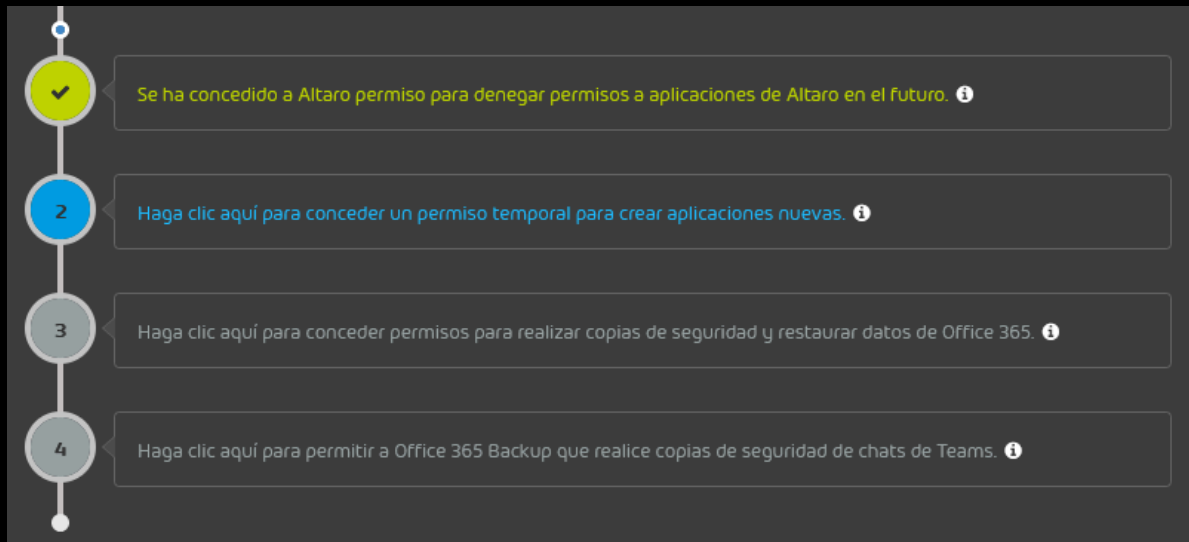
Se ha concedido a Altaro permiso para denegar permisos a aplicaciones de Altaro en el futuro.

2
Haga clic aquí para conceder un permiso temporal para crear aplicaciones nuevas.

3
Haga clic aquí para conceder permisos para realizar copias de seguridad y restaurar datos de Office 365.

4
Haga clic aquí para permitir a Office 365 Backup que realice copias de seguridad de chats de Teams.